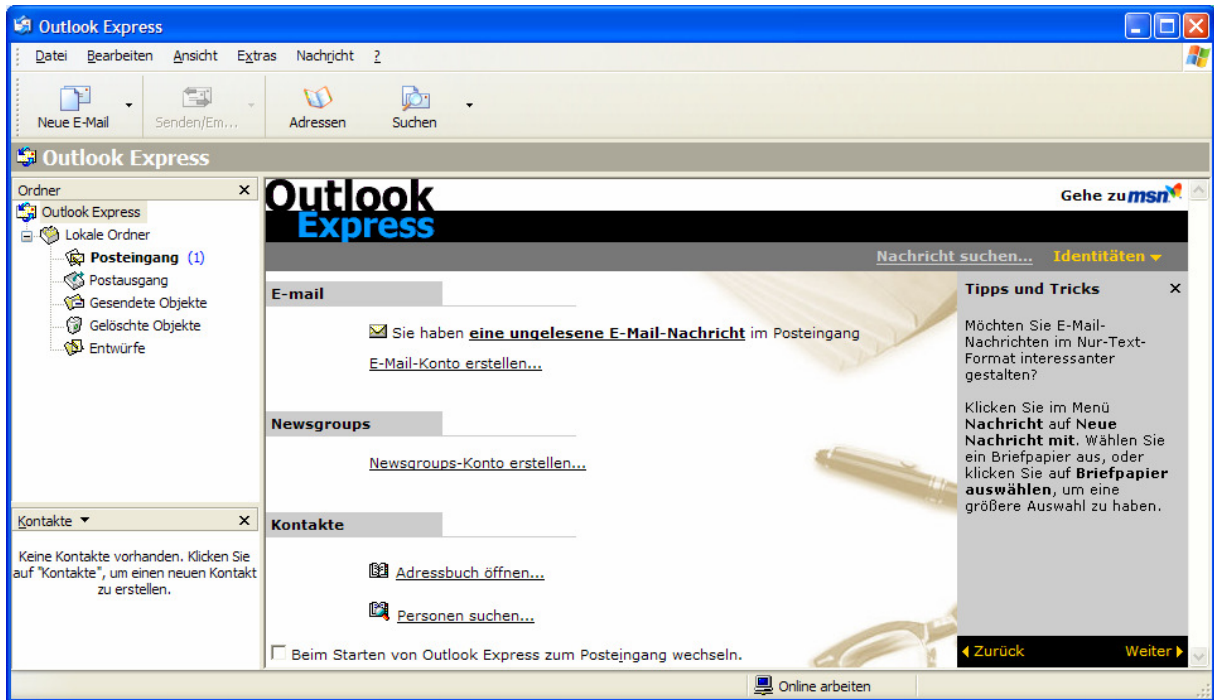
Outlook Express

Datei Bearbeiten Ansicht Extras Nachricht ?

Neue E-Mail Senden/Em... Adressen Suchen

Outlook Express

Ordner ×
Outlook Express
Lokale Ordner
Posteingang (1)
Postausgang
Gesendete Objekte
Gelöschte Objekte
Entwürfe

Kontakte ▼ ×
Keine Kontakte vorhanden. Klicken Sie auf "Kontakte", um einen neuen Kontakt zu erstellen.

Outlook Express

Gehe zu msn

Nachricht suchen... Identitäten ▾

E-mail

Sie haben eine ungelesene E-Mail-Nachricht im Posteingang

E-Mail-Konto erstellen...

Newsgroups

Newsgroups-Konto erstellen...

Kontakte

Adressbuch öffnen...

Personen suchen...

Beim Starten von Outlook Express zum Posteingang wechseln.

Tipps und Tricks ×

Möchten Sie E-Mail-Nachrichten im Nur-Text-Format interessanter gestalten?

Klicken Sie im Menü **Nachricht** auf **Neue Nachricht mit**. Wählen Sie ein Briefpapier aus, oder klicken Sie auf **Briefpapier auswählen**, um eine größere Auswahl zu haben.

◂ Zurück Weiter ▸

Online arbeiten